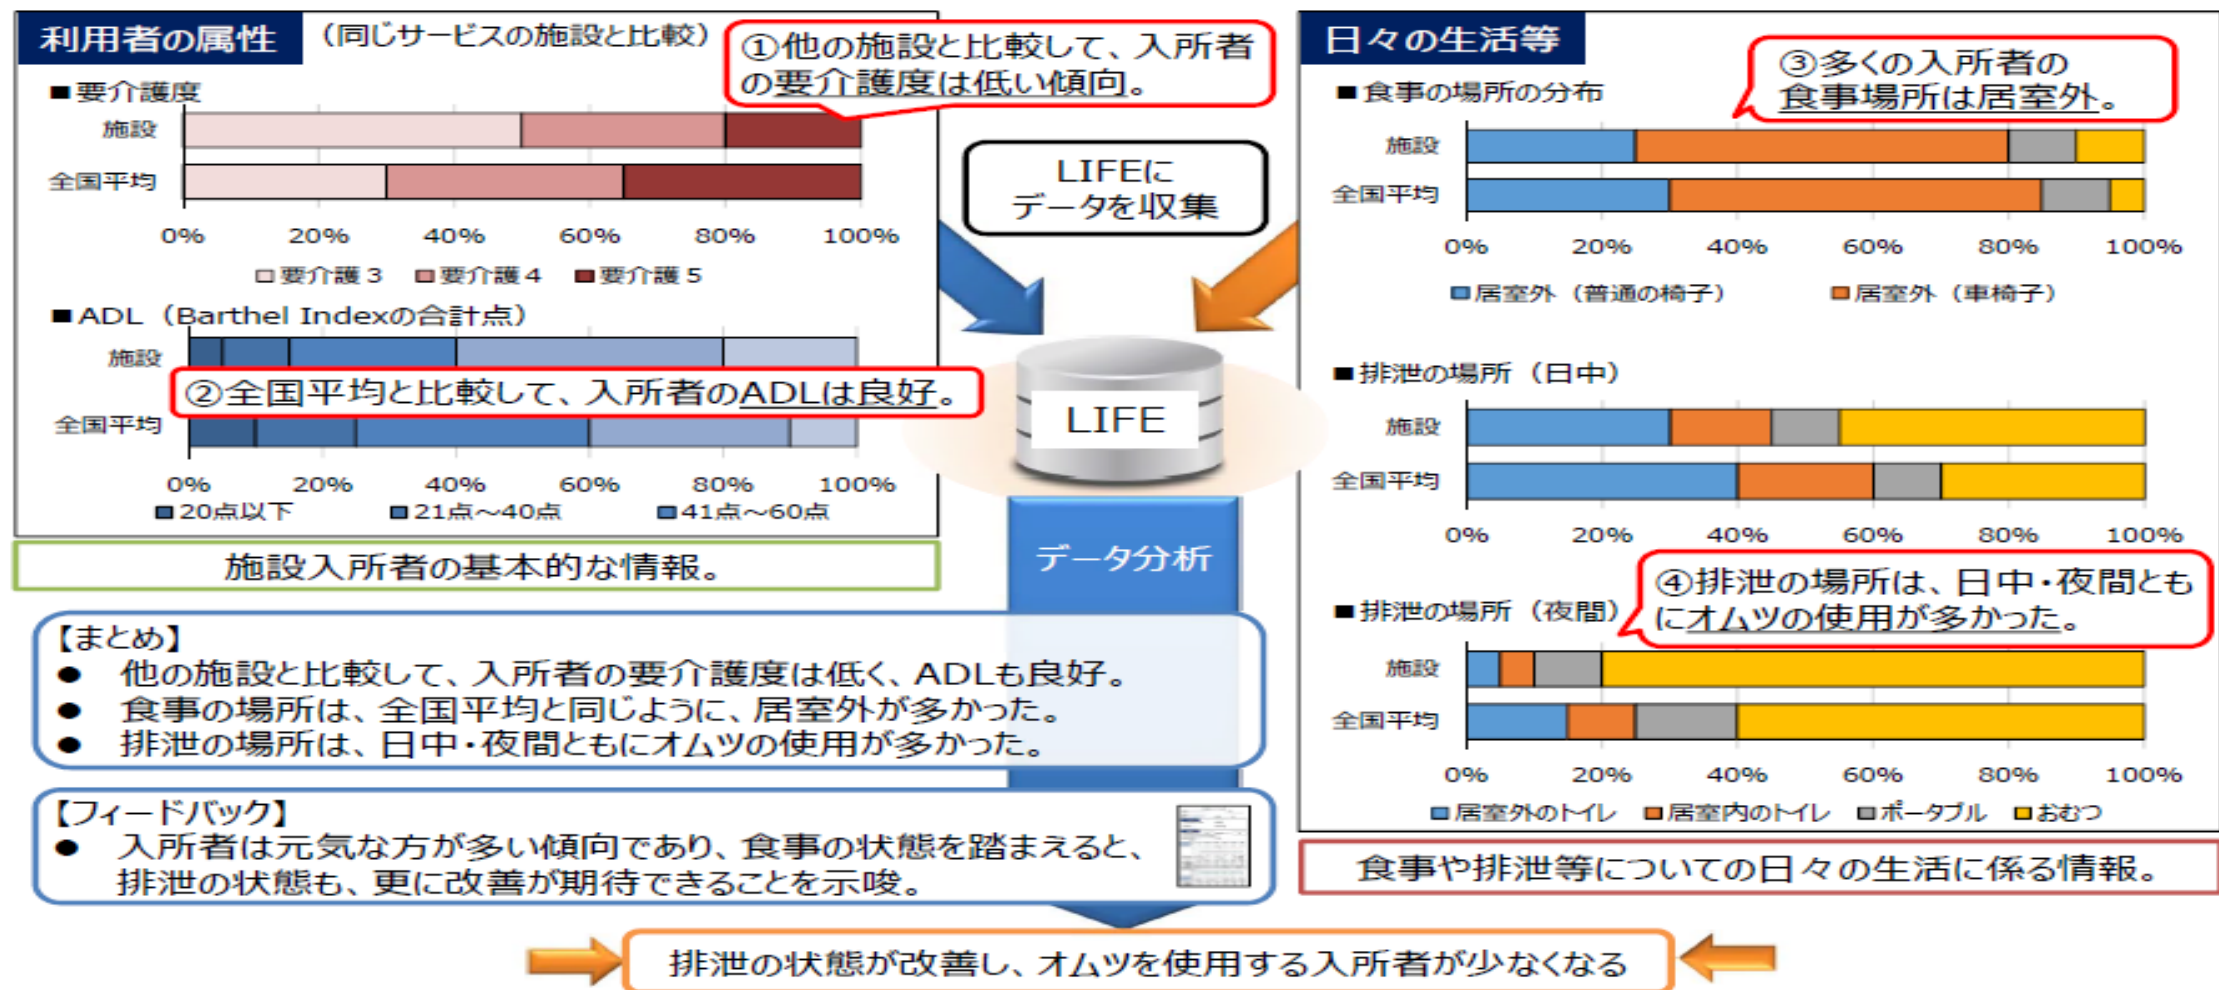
利用者の属性 (同じサービスの施設と比較)

①他の施設と比較して、入所者の要介護度は低い傾向。

■要介護度

施設

全国平均

0% 20% 40% 60% 80% 100%

□要介護3 □要介護4 ■要介護5

■ADL (Barthel Indexの合計点)

施設

②全国平均と比較して、入所者のADLは良好。

全国平均

0% 20% 40% 60% 80% 100%

■20点以下 ■21点～40点 ■41点～60点

施設入所者の基本的な情報。

LIFEにデータを収集

LIFE

データ分析

日々の生活等

③多くの入所者の食事場所は居室外。

■食事の場所の分布

施設

全国平均

0% 20% 40% 60% 80% 100%

■居室外(普通の椅子) ■居室外(車椅子)

■排泄の場所 (日中)

施設

全国平均

0% 20% 40% 60% 80% 100%

■排泄の場所 (夜間)

④排泄の場所は、日中・夜間ともにオムツの使用が多かった。

施設

全国平均

0% 20% 40% 60% 80% 100%

■居室外のトイレ ■居室内のトイレ ■ポータブル ■おむつ

食事や排泄等についての日々の生活に係る情報。

【まとめ】
● 他の施設と比較して、入所者の要介護度は低く、ADLも良好。
● 食事の場所は、全国平均と同じように、居室外が多かった。
● 排泄の場所は、日中・夜間ともにオムツの使用が多かった。

【フィードバック】
● 入所者は元気な方が多い傾向であり、食事の状態を踏まえると、排泄の状態も、更に改善が期待できることを示唆。

排泄の状態が改善し、オムツを使用する入所者が少なくなる